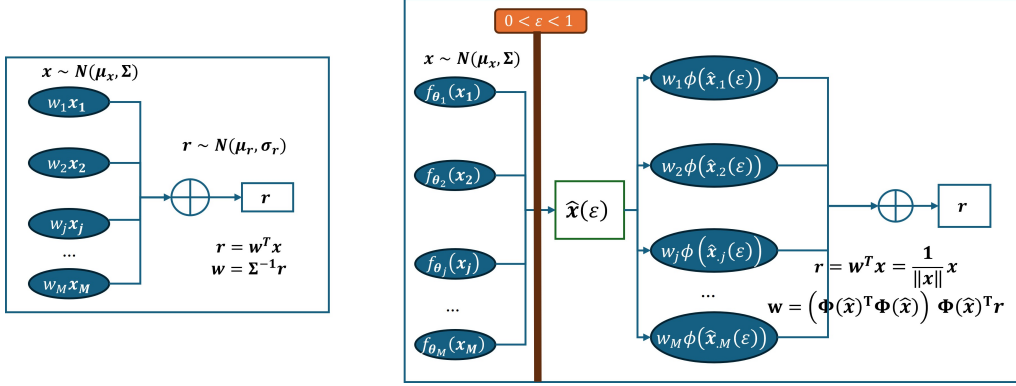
$\boldsymbol{x} \sim N(\boldsymbol{\mu}_x, \boldsymbol{\Sigma})$

$w_1\boldsymbol{x_1}$

$w_2\boldsymbol{x_2}$

$w_j\boldsymbol{x_j}$

...

$w_M\boldsymbol{x_M}$

$r \sim N(\mu_r, \sigma_r)$

$r$

$r = \boldsymbol{w}^T\boldsymbol{x}$
$\boldsymbol{w} = \boldsymbol{\Sigma}^{-1}\boldsymbol{r}$

$0 < \varepsilon < 1$

$\boldsymbol{x} \sim N(\boldsymbol{\mu}_x, \boldsymbol{\Sigma})$

$f_{\theta_1}(\boldsymbol{x_1})$

$f_{\theta_2}(\boldsymbol{x_2})$

$f_{\theta_j}(\boldsymbol{x_j})$

...

$f_{\theta_M}(\boldsymbol{x_M})$

$\widehat{\boldsymbol{x}}(\varepsilon)$

$w_1\phi(\widehat{\boldsymbol{x}}_{.1}(\varepsilon))$

$w_2\phi(\widehat{\boldsymbol{x}}_{.2}(\varepsilon))$

$w_j\phi(\widehat{\boldsymbol{x}}_{.j}(\varepsilon))$

...

$w_M\phi(\widehat{\boldsymbol{x}}_{.M}(\varepsilon))$

$r$

$r = \boldsymbol{w}^T\boldsymbol{x} = \frac{1}{\|\boldsymbol{x}\|}\boldsymbol{x}$
$\mathbf{w} = \left(\boldsymbol{\Phi}(\widehat{\boldsymbol{x}})^T\boldsymbol{\Phi}(\widehat{\boldsymbol{x}})\right)\boldsymbol{\Phi}(\widehat{\boldsymbol{x}})^T\boldsymbol{r}$